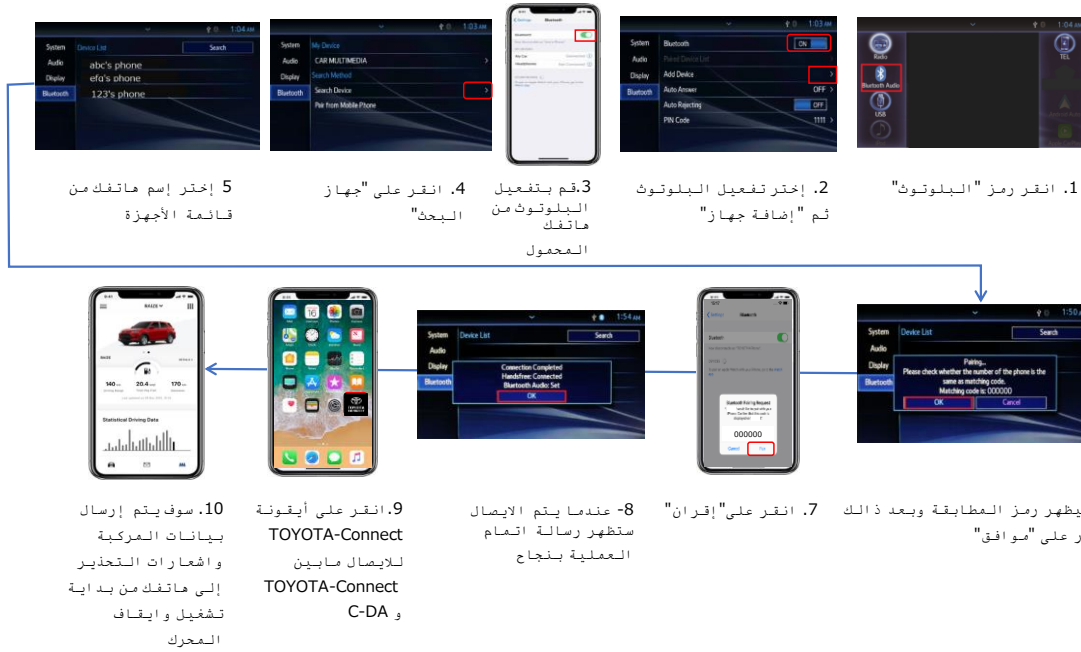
1:04 AM
System
Audio
Display
Bluetooth
Device List
Search
abc's phone
efa's phone
123's phone

1:03 AM
System
Audio
Display
Bluetooth
My Device
CAR MULTIMEDIA
Search Method
Search Device
Pair from Mobile Phone

Bluetooth

1:03 AM
System
Audio
Display
Bluetooth
Bluetooth
ON
Paired Device List
Add Device
Auto Answer
OFF
Auto Rejecting
OFF
PIN Code
1111

Radio
TEL
Bluetooth Audio
USB

5 إختر إسم هاتفك من قائمة الأجهزة

4. انقر على "جهاز البحث"

3.قم بتفعيل البلوتوث من هاتفك المحمول

2. إختر تفعيل البلوتوث ثم "إضافة جهاز"

1. انقر رمز "البلوتوث"

1:54 AM
System
Audio
Display
Bluetooth
Device List
Search
Connection Completed
Handsfree: Connected
Bluetooth Audio: Set
OK

000000
Cancel
Pair

1:50 AM
System
Audio
Display
Bluetooth
Device List
Search
Pairing...
Please check whether the number of the phone is the same as matching code.
Matching code is: 000000
OK
Cancel

Statistical Driving Data

10. سوف يتم إرسال بيانات المركبة واشعارات التحذير إلى هاتفك من بداية تشغيل وايقاف المحرك

9.انقر على أيقونة TOYOTA-Connect للايصال ما بين TOYOTA-Connect و C-DA

8- عندما يتم الايصال ستظهر رسالة اتمام العملية بنجاح

7. انقر على "إقران"

يظهر رمز المطابقة وبعد ذالك ر على "موافق"